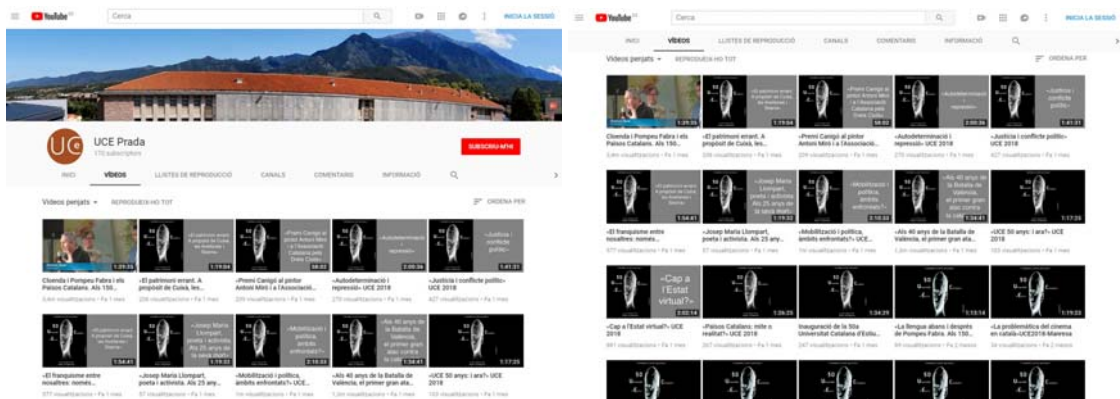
YouTube Cerca INICIA LA SESSIÓ

UCE Prada
170 subscriptors

SUBSCRIU-M'HI

INICI VÍDEOS LLISTES DE REPRODUCCIÓ CANALS COMENTARIS INFORMACIÓ

Vídeos penjats REPRODUEIX-HO TOT ORDENA PER

1:29:35
Cluenda i Pompeu Fabra i els Països Catalans. Als 150...
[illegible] visualitzacions • Fa 1 mes

1:19:04
«El patrimoni errant. A propòsit de Cuixà, les...
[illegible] visualitzacions • Fa 1 mes

58:02
«Premi Canigó al pintor Antoni Miró i a l'Associació...
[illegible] visualitzacions • Fa 1 mes

2:00:36
«Autodeterminació i repressió» UCE 2018
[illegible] visualitzacions • Fa 1 mes

1:41:21
«Justícia i conflicte polític» UCE 2018
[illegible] visualitzacions • Fa 1 mes

1:54:41
«El franquisme entre nosaltres: només...
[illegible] visualitzacions • Fa 1 mes

1:19:32
«Josep Maria Llompart, poeta i activista. Als 25 any...
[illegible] visualitzacions • Fa 1 mes

2:10:33
«Mobilització i política, àmbits enfrontats?» UCE...
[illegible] visualitzacions • Fa 1 mes

1:54:41
«Als 40 anys de la Batalla de València, el primer gran ata...
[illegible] visualitzacions • Fa 1 mes

1:17:25
«UCE 50 anys: i ara?» UCE 2018
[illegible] visualitzacions • Fa 1 mes

YouTube Cerca INICIA LA SESSIÓ

INICI VÍDEOS LLISTES DE REPRODUCCIÓ CANALS COMENTARIS INFORMACIÓ

Vídeos penjats REPRODUEIX-HO TOT ORDENA PER

«Cap a l'Estat virtual?»
2:02:14
«Cap a l'Estat virtual?» UCE 2018
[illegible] visualitzacions • Fa 1 mes

1:26:25
«Països Catalans: mite o realitat?» UCE 2018
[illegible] visualitzacions • Fa 1 mes

1:34:29
Inauguració de la 50a Universitat Catalana d'Estiu...
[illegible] visualitzacions • Fa 1 mes

1:13:14
«La llengua abans i després de Pompeu Fabra. Als 150...
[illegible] visualitzacions • Fa 1 mes

1:19:22
«La problemàtica del cinema en català» UCE2018 Marerosa
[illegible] visualitzacions • Fa 1 mes